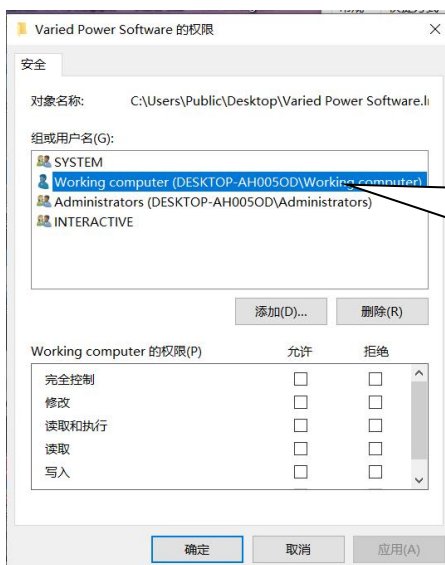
Varied Power Software 的权限

安全

对象名称: C:\Users\Public\Desktop\Varied Power Software.l

组或用户名(G):

SYSTEM
Working computer (DESKTOP-AH005OD\Working computer)
Administrators (DESKTOP-AH005OD\Administrators)
INTERACTIVE

添加(D)... 删除(R)

| Working computer 的权限(P) | 允许 | 拒绝 |
|---|---|---|
| 完全控制 | ☐ | ☐ |
| 修改 | ☐ | ☐ |
| 读取和执行 | ☐ | ☐ |
| 读取 | ☐ | ☐ |
| 写入 | ☐ | ☐ |

确定 取消 应用(A)